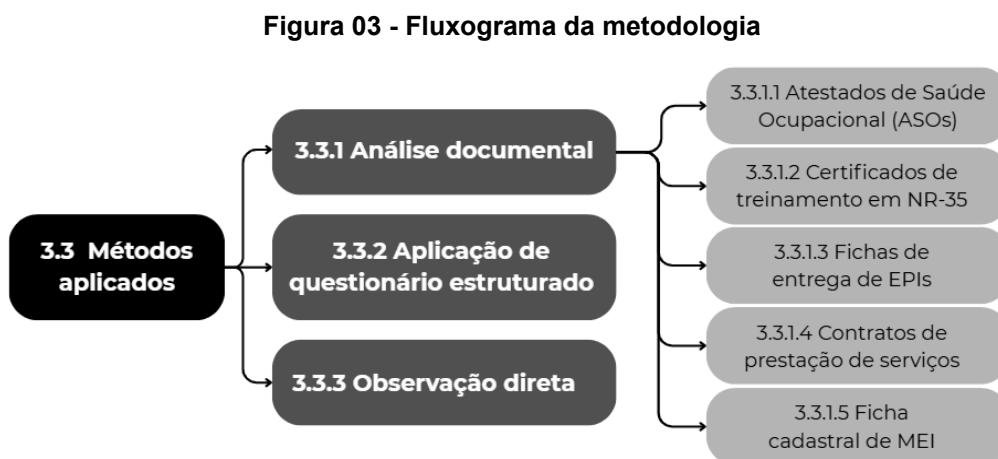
Figura 03 - Fluxograma da metodologia

3.3 Métodos aplicados

3.3.1 Análise documental

3.3.2 Aplicação de questionário estruturado

3.3.3 Observação direta

3.3.1.1 Atestados de Saúde Ocupacional (ASOs)

3.3.1.2 Certificados de treinamento em NR-35

3.3.1.3 Fichas de entrega de EPIs

3.3.1.4 Contratos de prestação de serviços

3.3.1.5 Ficha cadastral de MEI